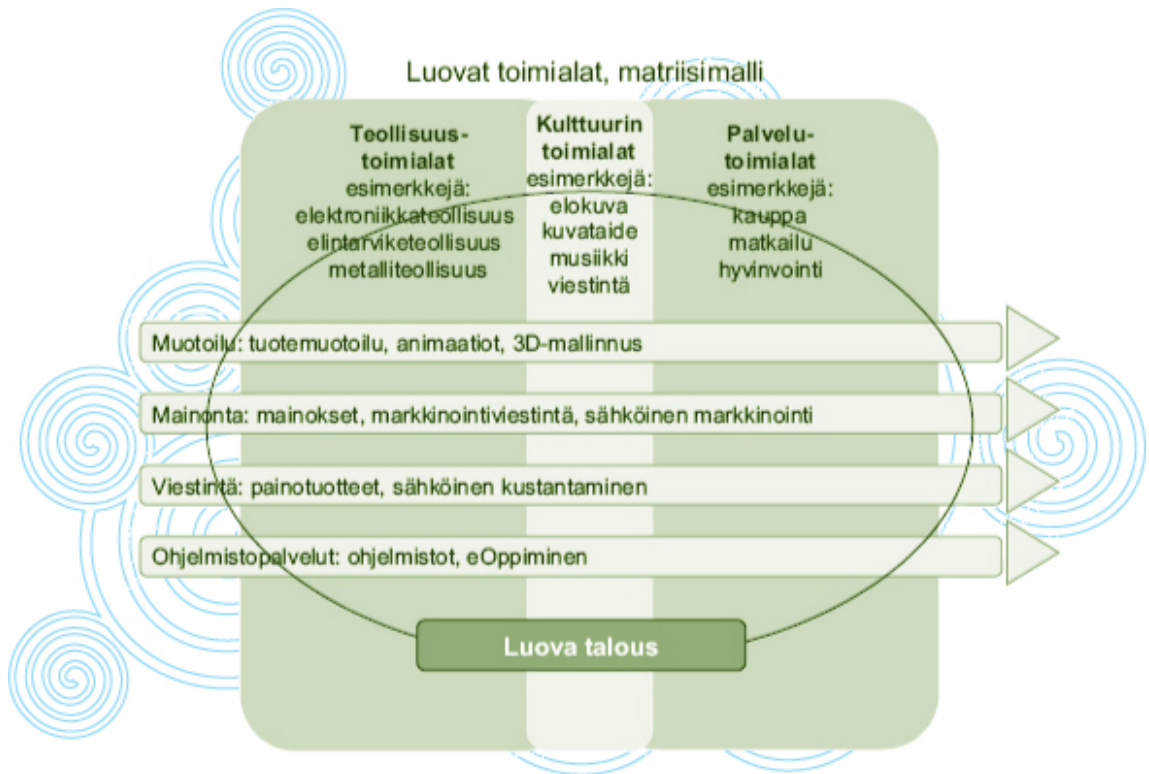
Luovat toimialat, matriisimalli

Teollisuus-toimialat
esimerkkejä:
elektroniikkateollisuus
elintarviketeollisuus
metalliteollisuus

Kulttuurin toimialat
esimerkkejä:
elokuva
kuvataide
musiikki
viestintä

Palvelu-toimialat
esimerkkejä:
kauppa
matkailu
hyvinvointi

Muotoilu: tuotemuotoilu, animaatiot, 3D-mallinnus

Mainonta: mainokset, markkinointiviestintä, sähköinen markkinointi

Viestintä: painotuotteet, sähköinen kustantaminen

Ohjelmistopalvelut: ohjelmistot, eOppiminen

Luova talous